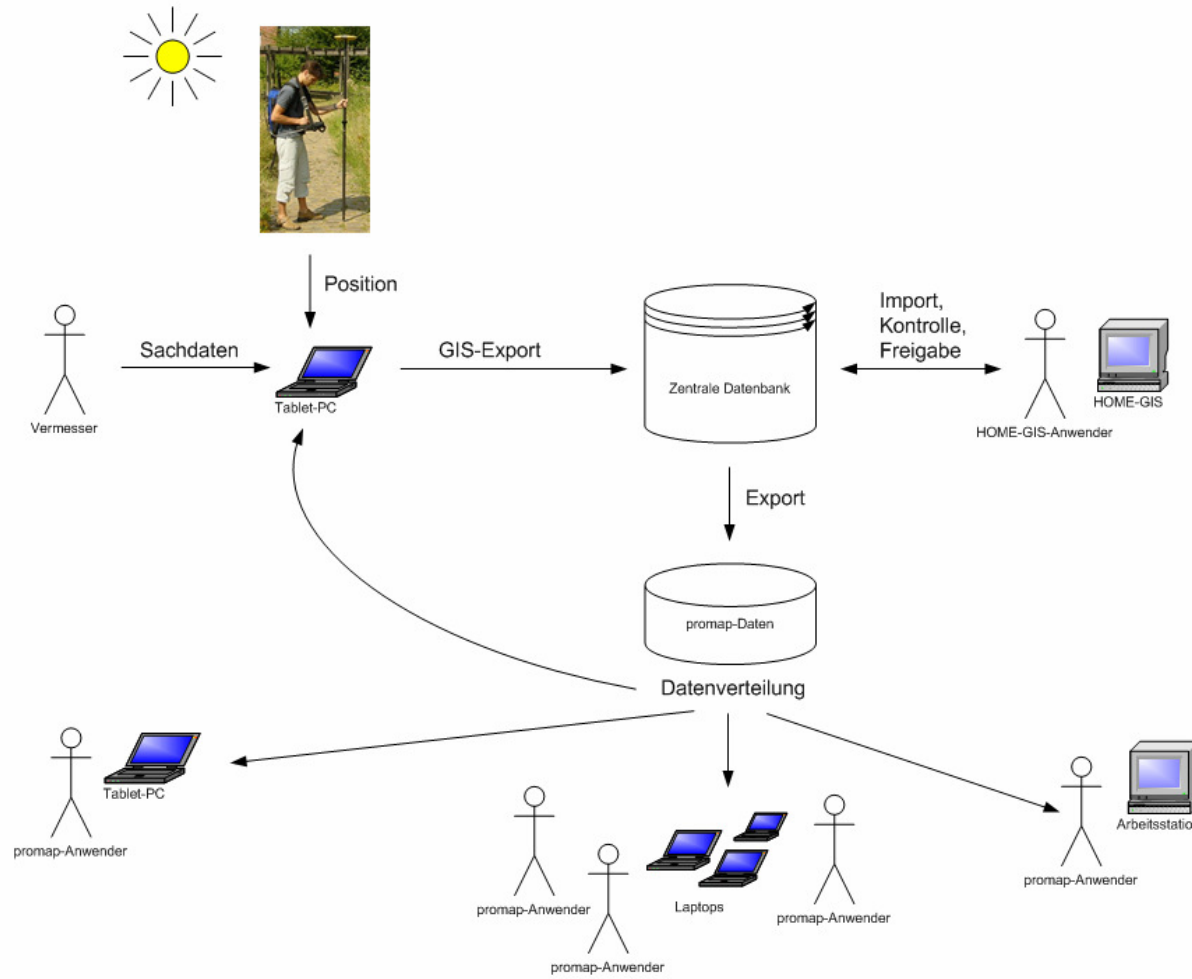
Position

Vermesser

Sachdaten

Tablet-PC

GIS-Export

Zentrale Datenbank

Import,
Kontrolle,
Freigabe

HOME-GIS-Anwender

HOME-GIS

Export

promap-Daten

Datenverteilung

Tablet-PC

promap-Anwender

promap-Anwender

promap-Anwender

Laptops

promap-Anwender

promap-Anwender

Arbeitsstatio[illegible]